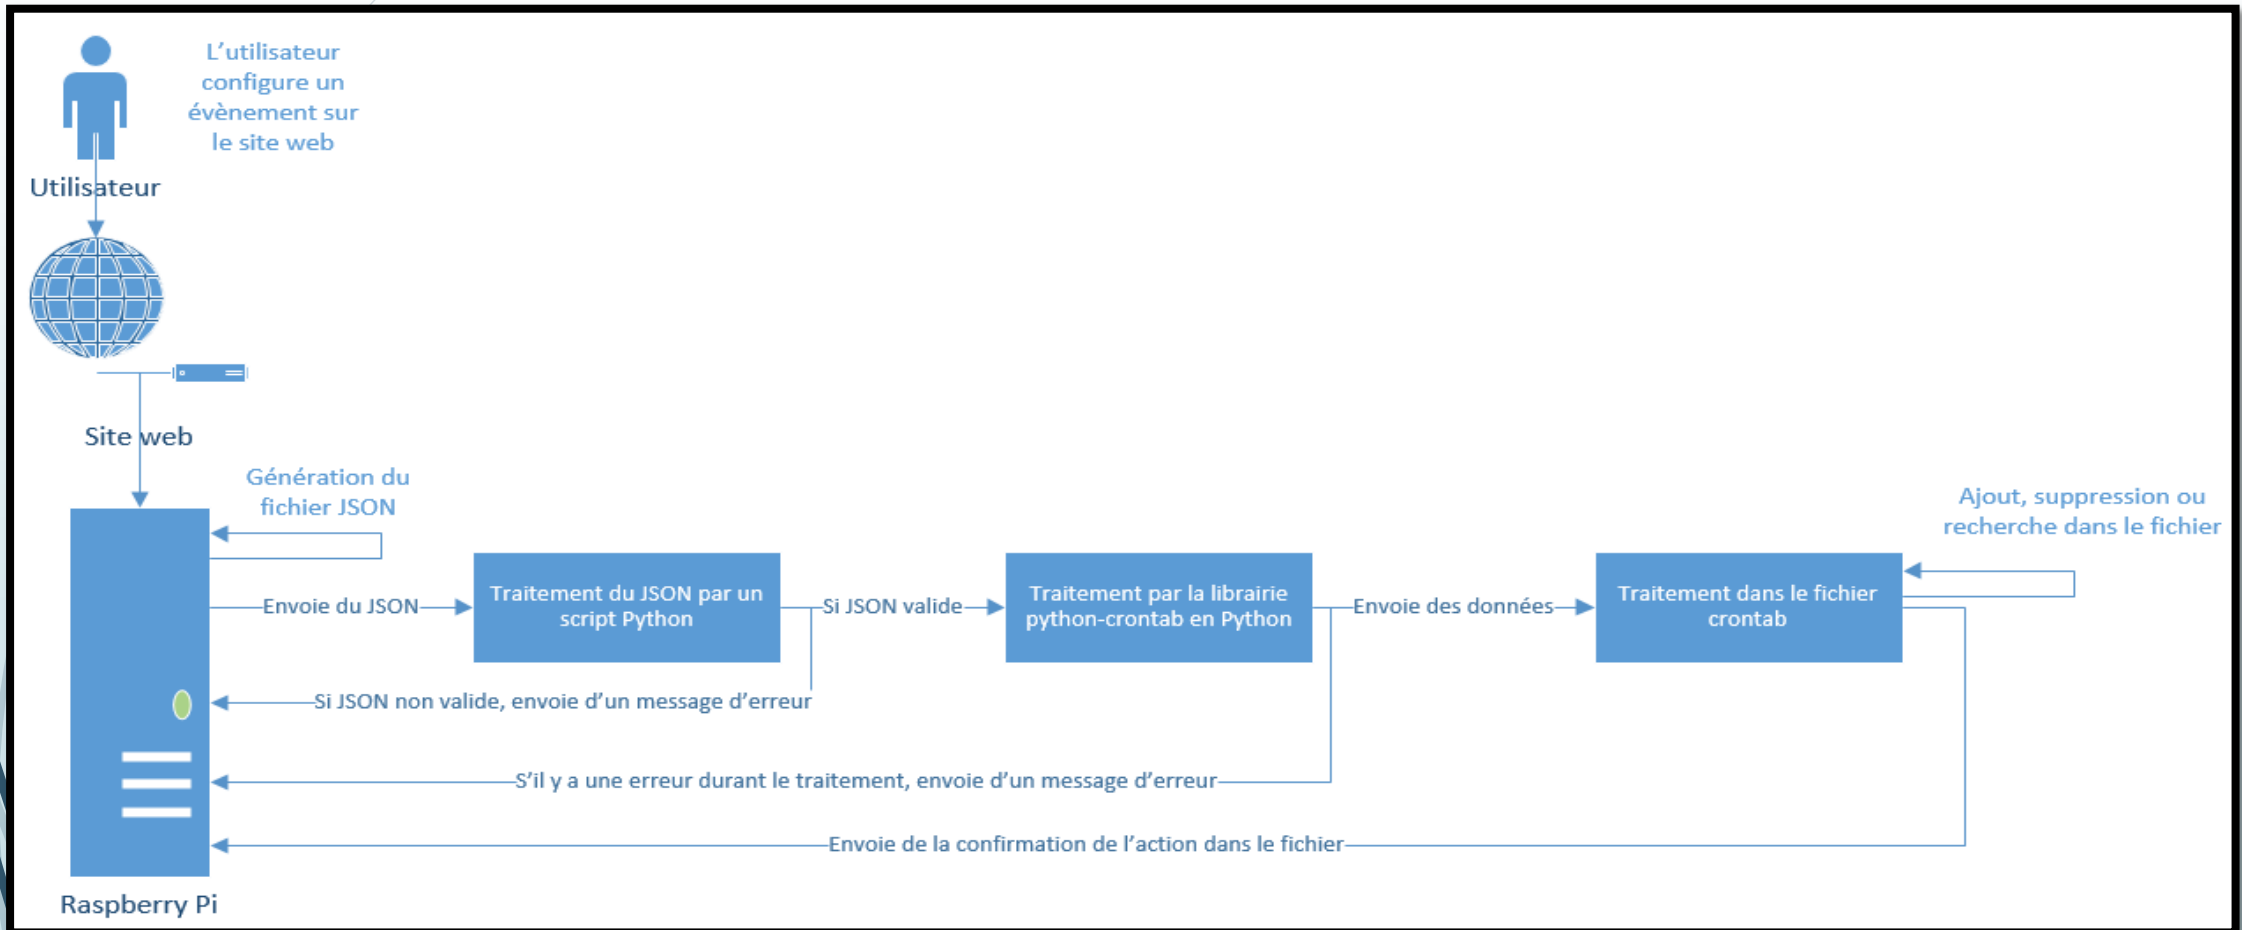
L’utilisateur configure un évènement sur le site web

Utilisateur

Site web

Génération du fichier JSON

Ajout, suppression ou recherche dans le fichier

Envoie du JSON

Traitement du JSON par un script Python

Si JSON valide

Traitement par la librairie python-crontab en Python

Envoie des données

Traitement dans le fichier crontab

Si JSON non valide, envoie d’un message d’erreur

S’il y a une erreur durant le traitement, envoie d’un message d’erreur

Envoie de la confirmation de l’action dans le fichier

Raspberry Pi